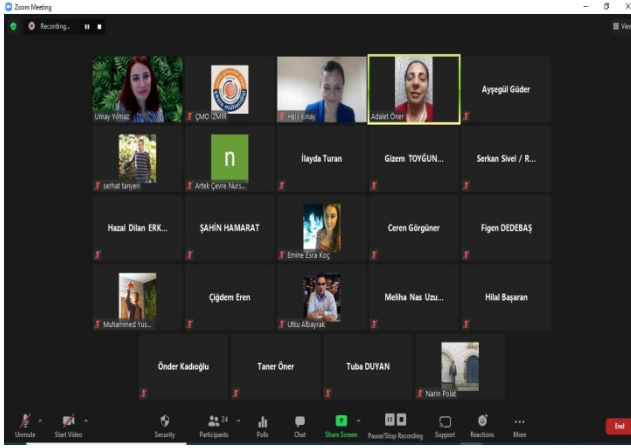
Zoom Meeting

Recording...

View

Umay Yılmaz
ÇMO İZMİR
Hell Kınay
Adalet Öner
Ayşegül Güder
serhat tanyeri
n
Artek Çevre Nurs...
İlayda Turan
Gizem TOYĞUN...
Serkan Sivel / R...
Hazal Dilan ERK...
ŞAHİN HAMARAT
Emine Esra Koç
Ceren Görgüner
Figen DEDEBAŞ
Muhammed Yus...
Çiğdem Eren
Utku Albayrak
Meliha Nas Uzu...
Hilal Başaran
Önder Kadıoğlu
Taner Öner
Tuba DUYAN
Narin Polat

Unmute
Start Video
Security
24
Participants
Polls
Chat
Share Screen
Pause/Stop Recording
Support
Reactions
More
End